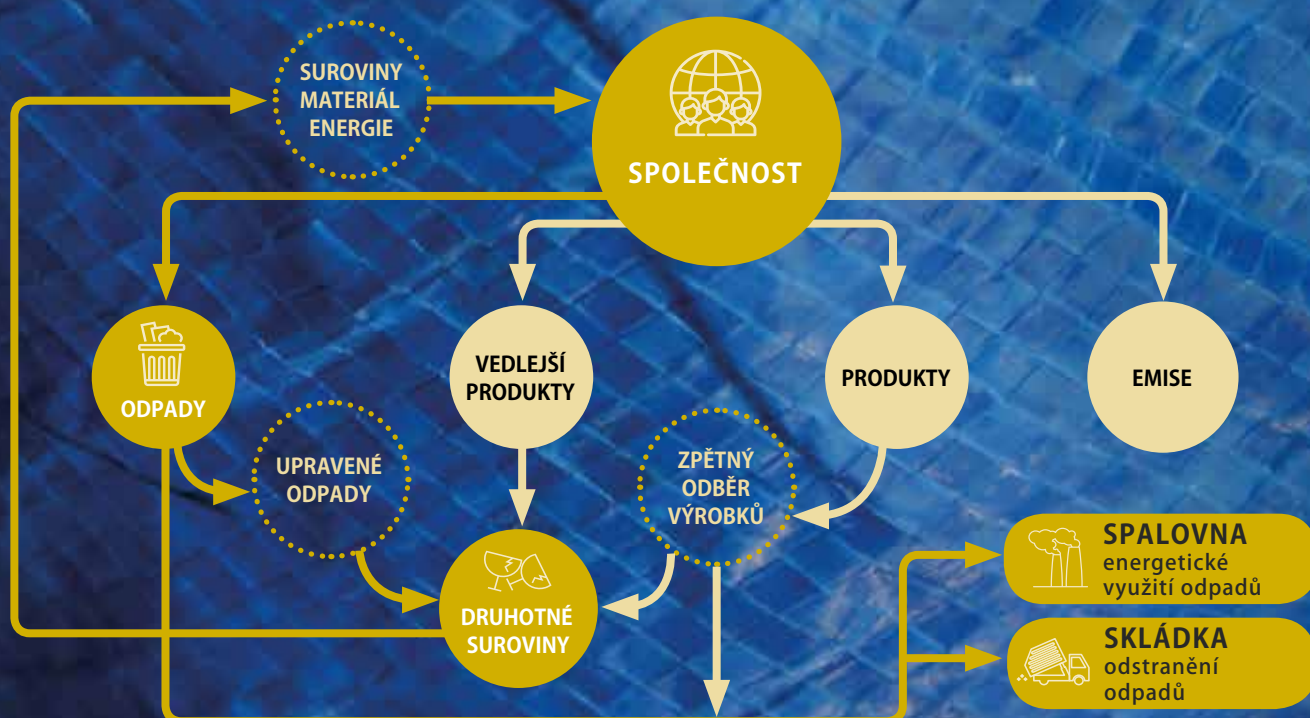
SUROVINY
MATERIÁL
ENERGIE

SPOLEČNOST

ODPADY

VEDLEJŠÍ PRODUKTY

PRODUKTY

EMISE

UPRAVENÉ ODPADY

ZPĚTNÝ ODBĚR VÝROBKŮ

DRUHOTNÉ SUROVINY

SPALOVNA
energetické využití odpadů

SKLÁDKA
odstranění odpadů